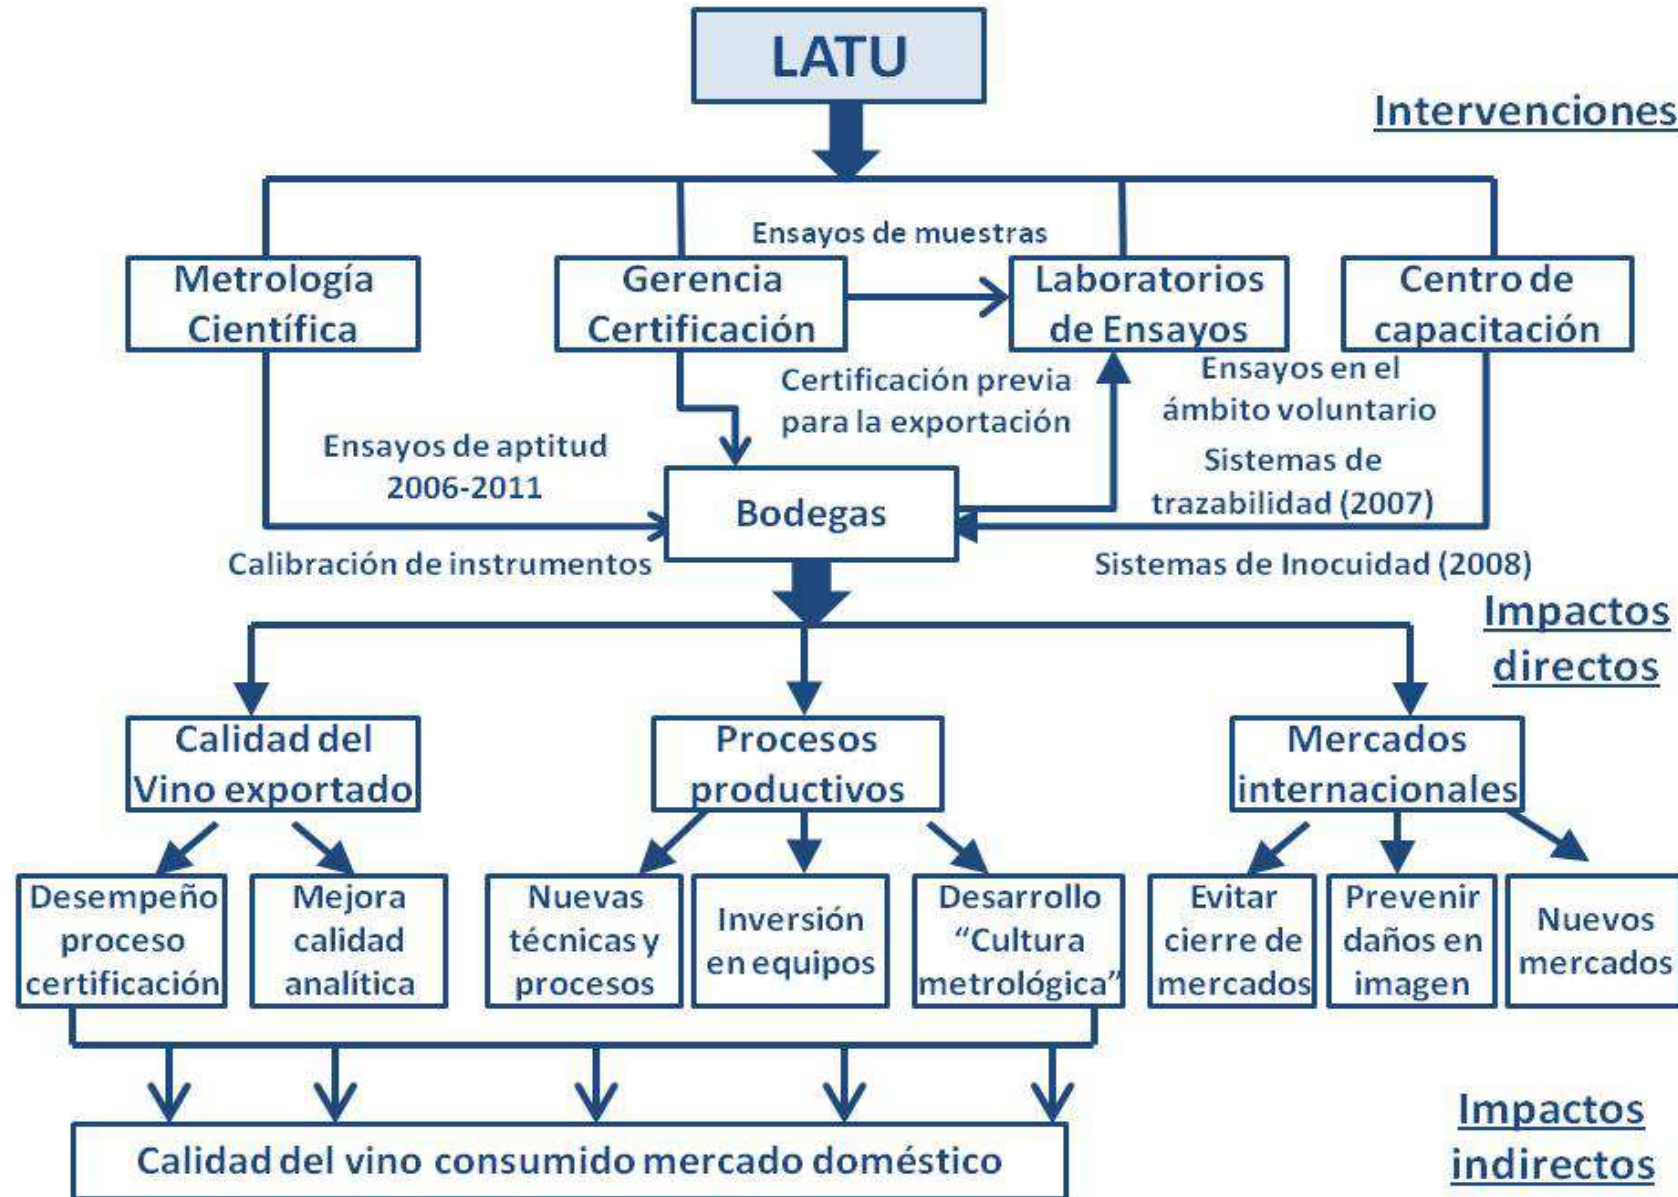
LATU

Intervenciones

Ensayos de muestras

Metrología Científica

Gerencia Certificación

Laboratorios de Ensayos

Centro de capacitación

Certificación previa para la exportación

Ensayos en el ámbito voluntario

Ensayos de aptitud 2006-2011

Sistemas de trazabilidad (2007)

Bodegas

Calibración de instrumentos

Sistemas de Inocuidad (2008)

Impactos directos

Calidad del Vino exportado

Procesos productivos

Mercados internacionales

Desempeño proceso certificación

Mejora calidad analítica

Nuevas técnicas y procesos

Inversión en equipos

Desarrollo "Cultura metrológica"

Evitar cierre de mercados

Prevenir daños en imagen

Nuevos mercados

Impactos indirectos

Calidad del vino consumido mercado doméstico